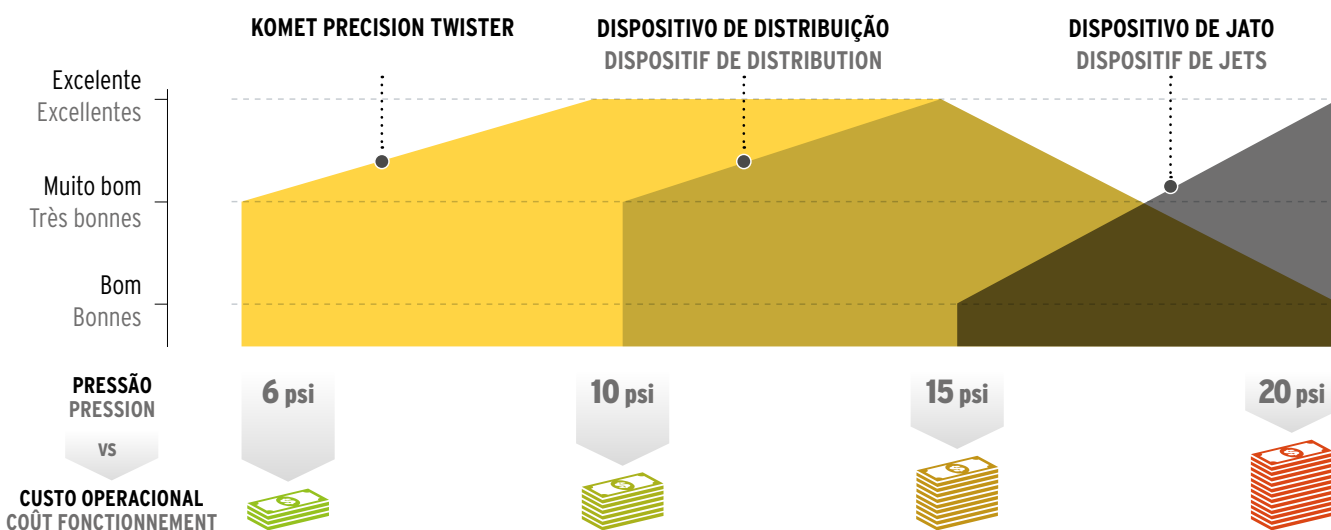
KOMET PRECISION TWISTER

DISPOSITIVO DE DISTRIBUIÇÃO
DISPOSITIF DE DISTRIBUTION

DISPOSITIVO DE JATO
DISPOSITIF DE JETS

Excelente
Excellentes

Muito bom
Très bonnes

Bom
Bonnes

PRESSÃO
PRESSION

VS

CUSTO OPERACIONAL
COÛT FONCTIONNEMENT

6 psi

10 psi

15 psi

20 psi